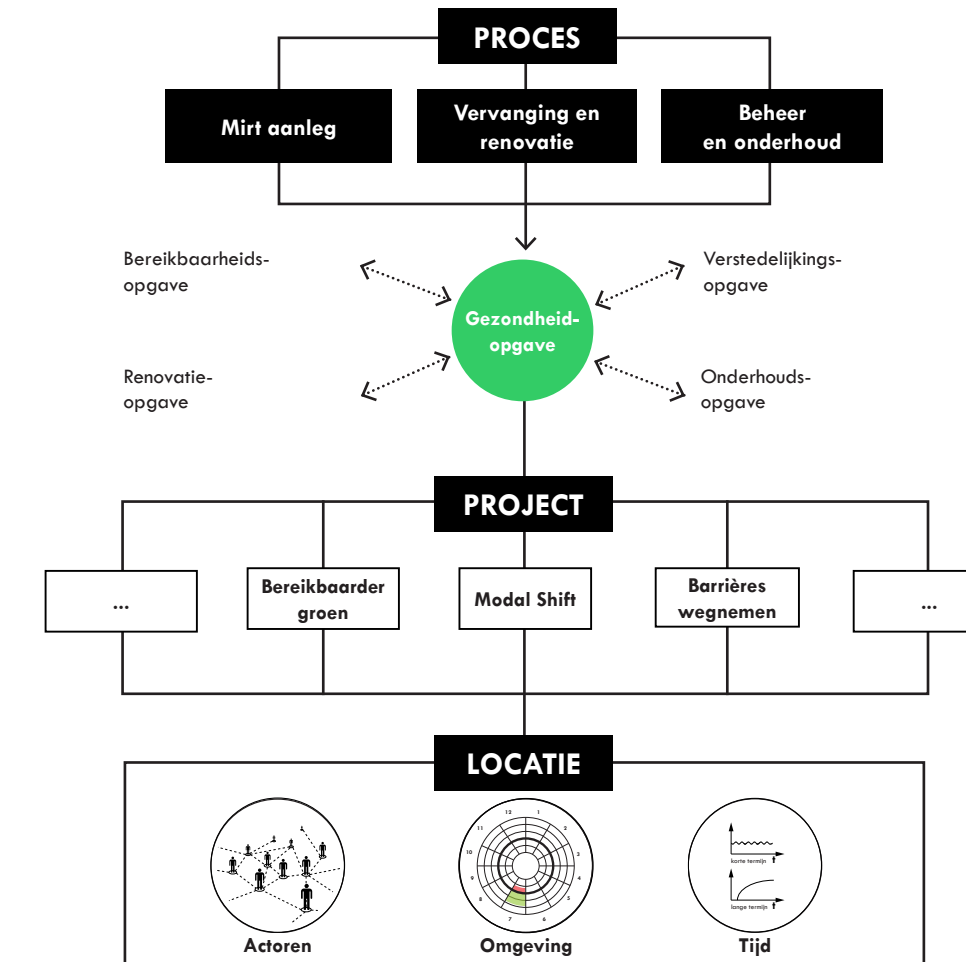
PROCES

Mirt aanleg

Vervanging en renovatie

Beheer en onderhoud

Bereikbaarheids-opgave

Verstedelijkings-opgave

Gezondheid-opgave

Renovatie-opgave

Onderhouds-opgave

PROJECT

...

Bereikbaarder groen

Modal Shift

Barrières wegnemen

...

LOCATIE

12
1
2
3
4
5
6
7
8
9
10
11

korte termijn

lange termijn

Actoren

Omgeving

Tijd